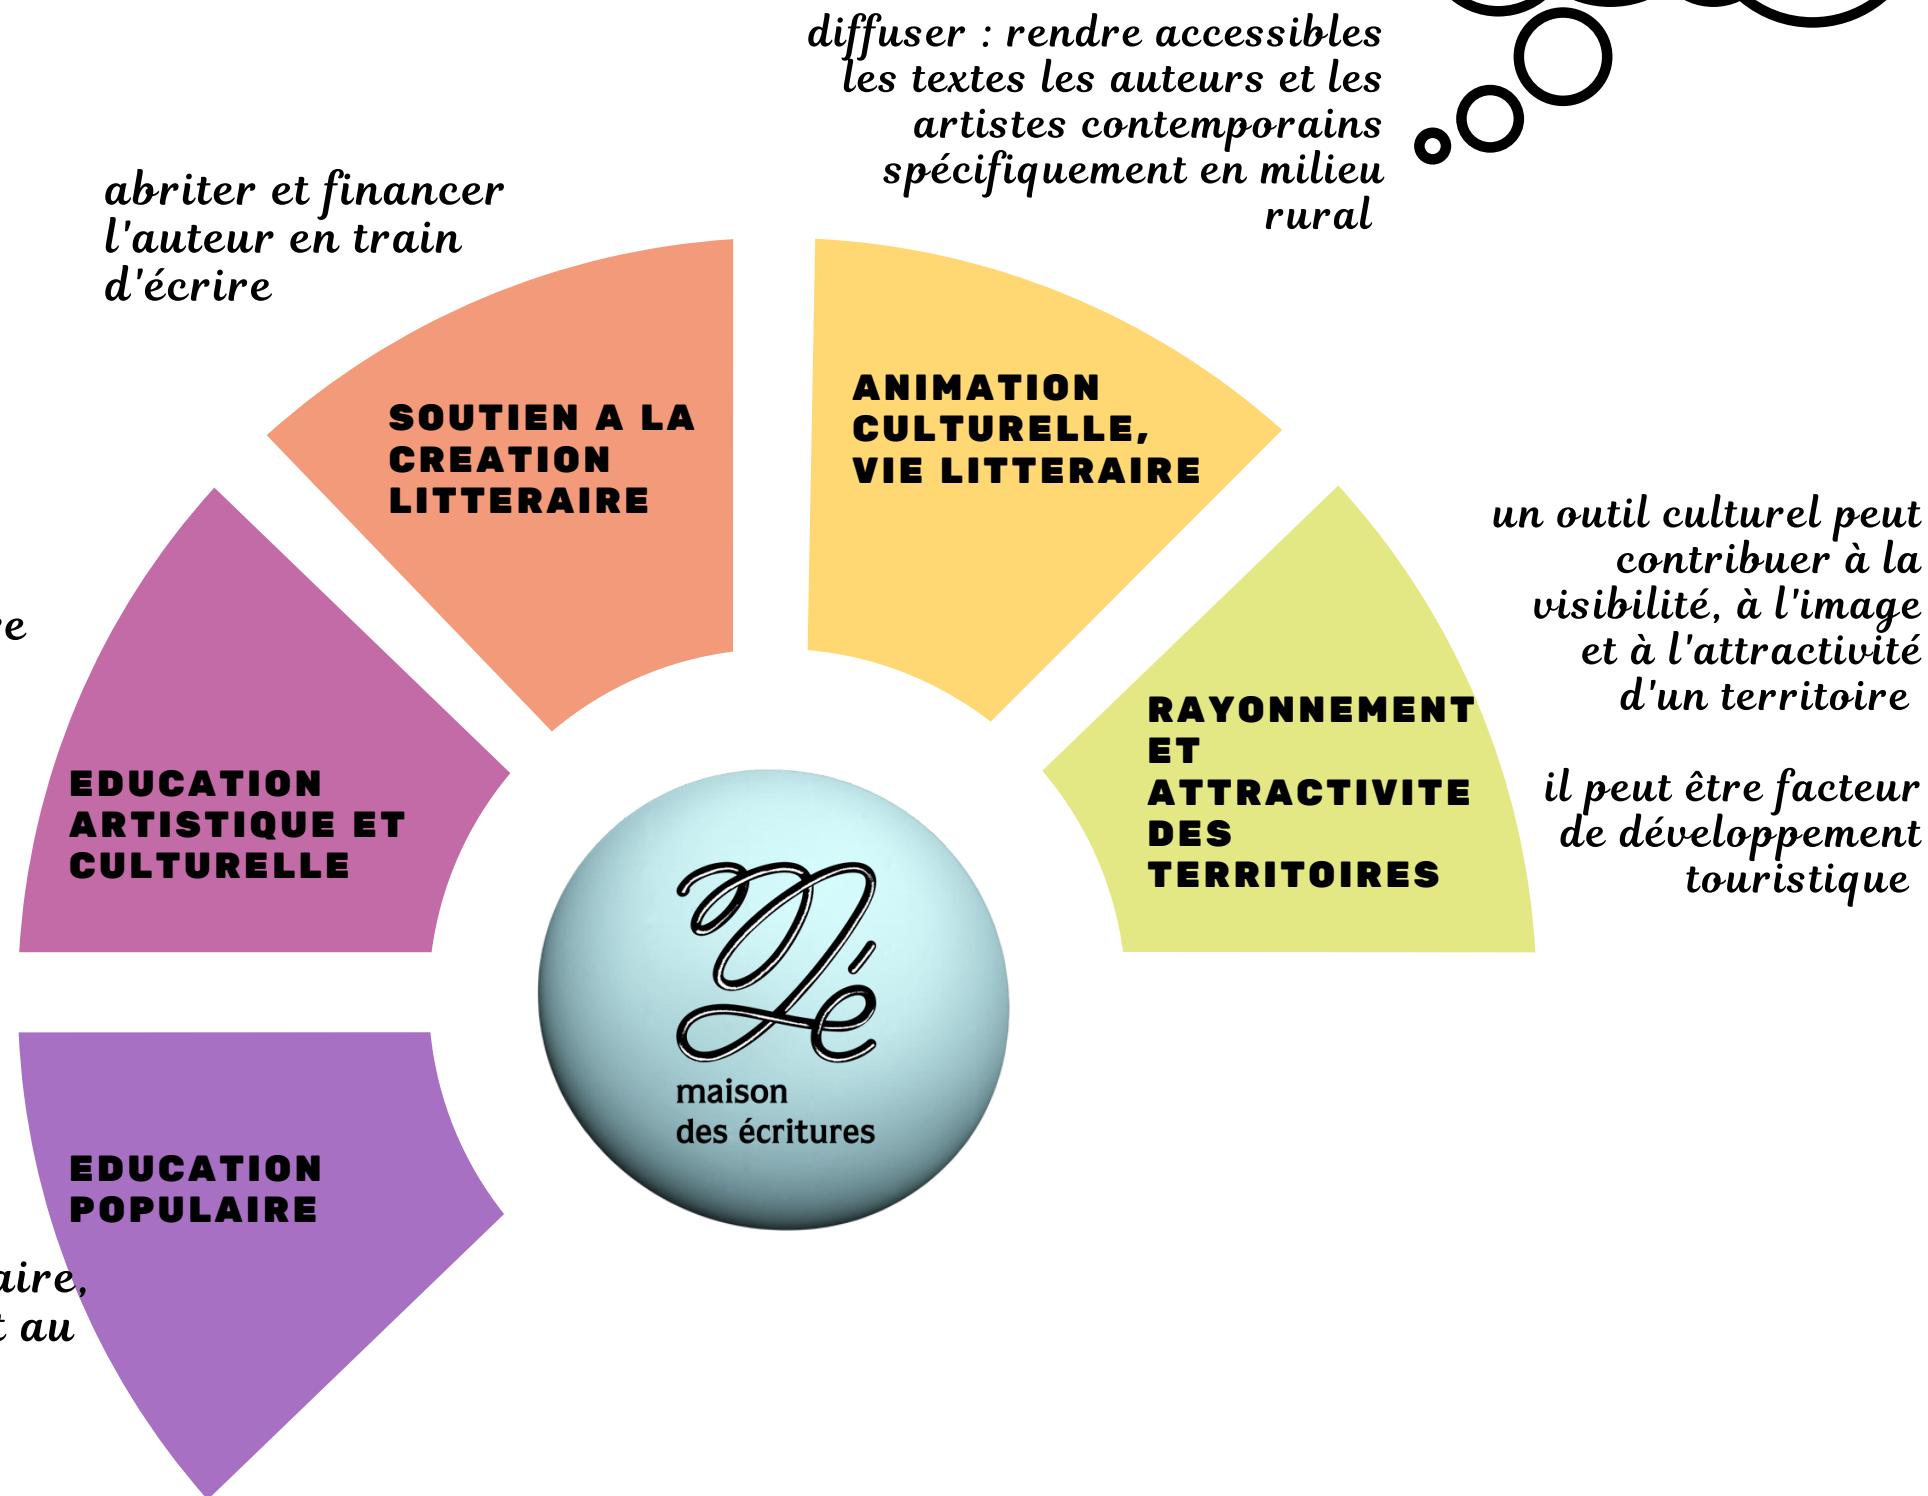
diffuser : rendre accessibles les textes les auteurs et les artistes contemporains spécifiquement en milieu rural

abriter et financer l'auteur en train d'écrire

SOUTIEN A LA CREATION LITTERAIRE

ANIMATION CULTURELLE, VIE LITTERAIRE

un outil culturel peut contribuer à la visibilité, à l'image et à l'attractivité d'un territoire

il peut être facteur de développement touristique

RAYONNEMENT ET ATTRACTIVITE DES TERRITOIRES

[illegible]e

EDUCATION ARTISTIQUE ET CULTURELLE

maison des écritures

EDUCATION POPULAIRE

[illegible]aire, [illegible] au